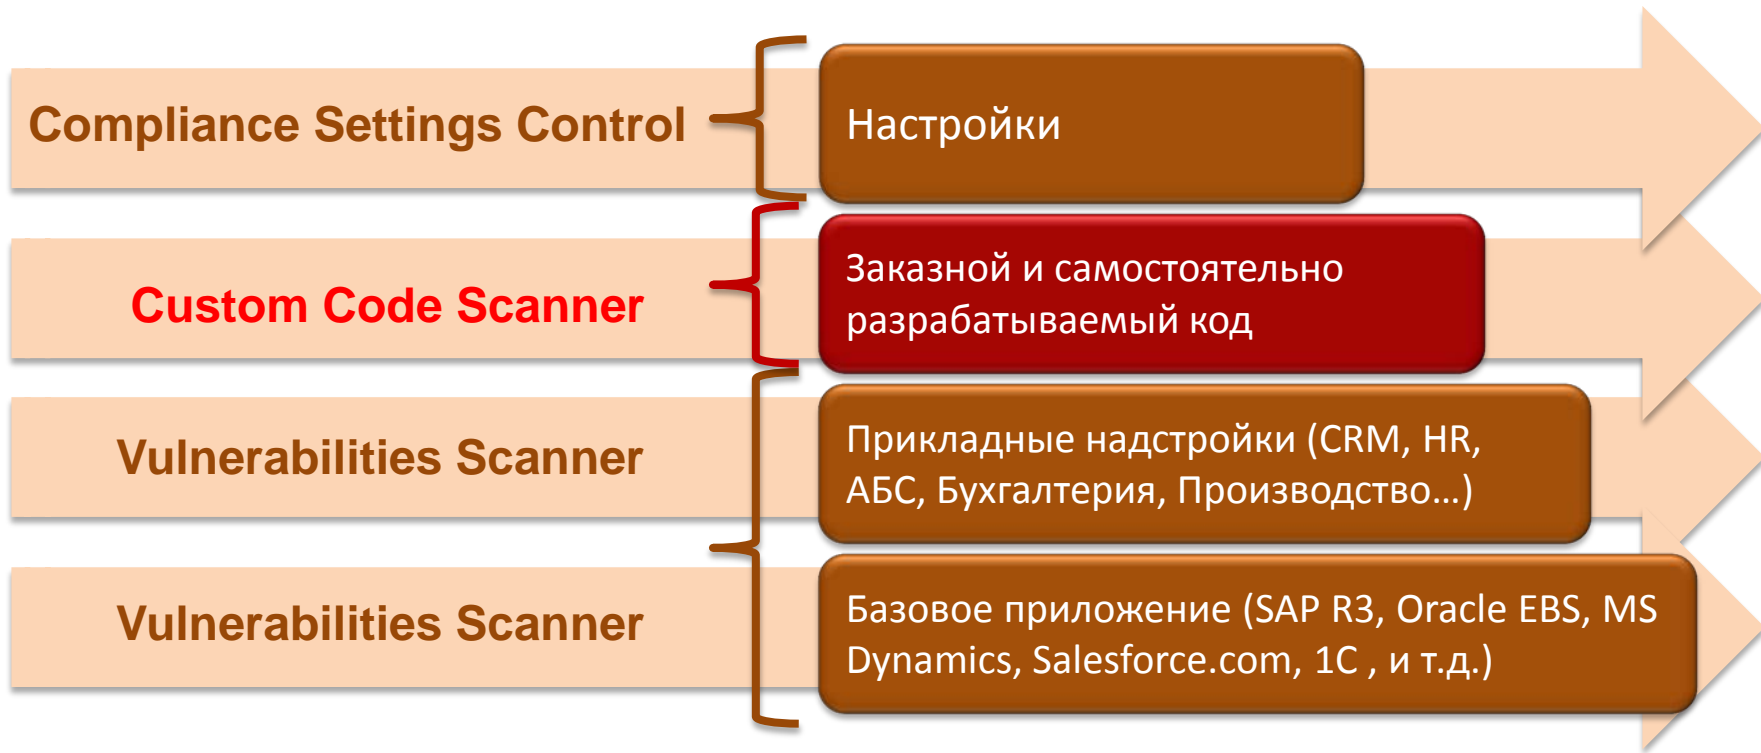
Compliance Settings Control

Настройки

Custom Code Scanner

Заказной и самостоятельно разрабатываемый код

Vulnerabilities Scanner

Прикладные надстройки (CRM, HR, АБС, Бухгалтерия, Производство…)

Vulnerabilities Scanner

Базовое приложение (SAP R3, Oracle EBS, MS Dynamics, Salesforce.com, 1С , и т.д.)